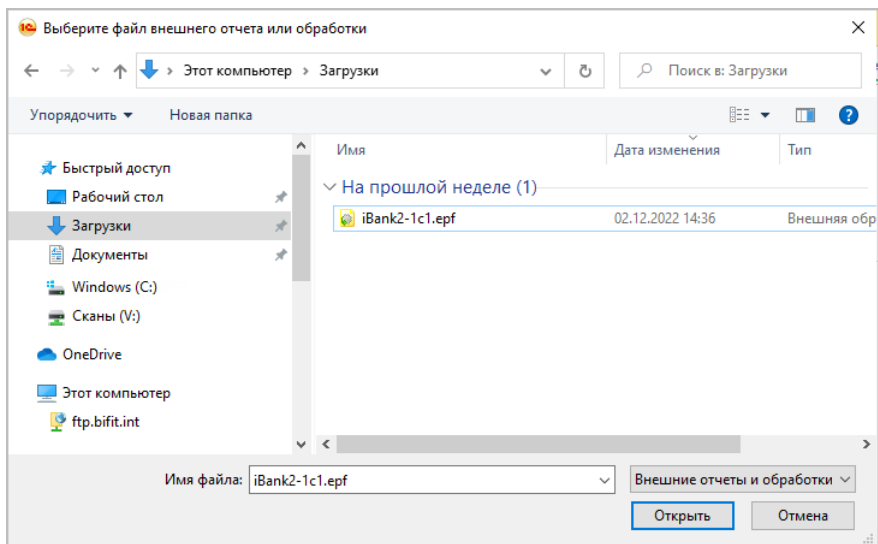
Выберите файл внешнего отчета или обработки

Этот компьютер > Загрузки

Поиск в: Загрузки

Упорядочить ▾ Новая папка

Быстрый доступ
Рабочий стол
Загрузки
Документы
Windows (C:)
Сканы (V:)
OneDrive
Этот компьютер
ftp.bifit.int

| Имя | Дата изменения | Тип |
|---|---|---|
| На прошлой неделе (1) | | |
| iBank2-1c1.epf | 02.12.2022 14:36 | Внешняя обр |

Имя файла: iBank2-1c1.epf
Внешние отчеты и обработки
Открыть
Отмена